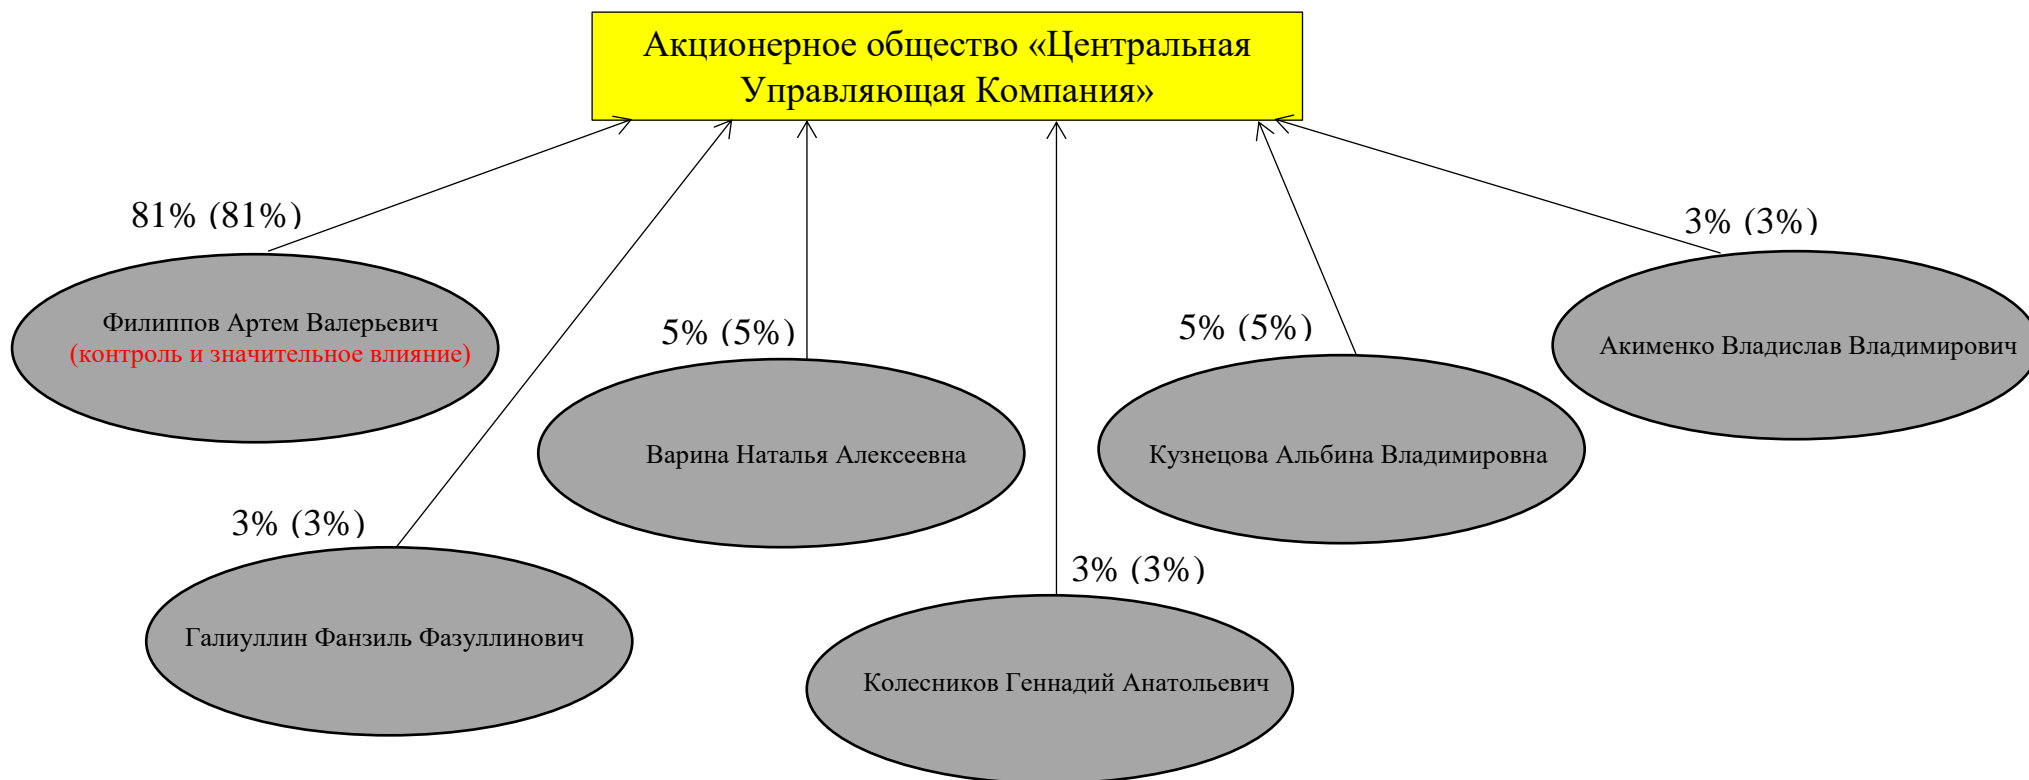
Акционерное общество «Центральная Управляющая Компания»

81% (81%)

Филиппов Артем Валерьевич
(контроль и значительное влияние)

5% (5%)

Варина Наталья Алексеевна

5% (5%)

Кузнецова Альбина Владимировна

3% (3%)

Акименко Владислав Владимирович

3% (3%)

Галиуллин Фанзиль Фазуллинович

3% (3%)

Колесников Геннадий Анатольевич